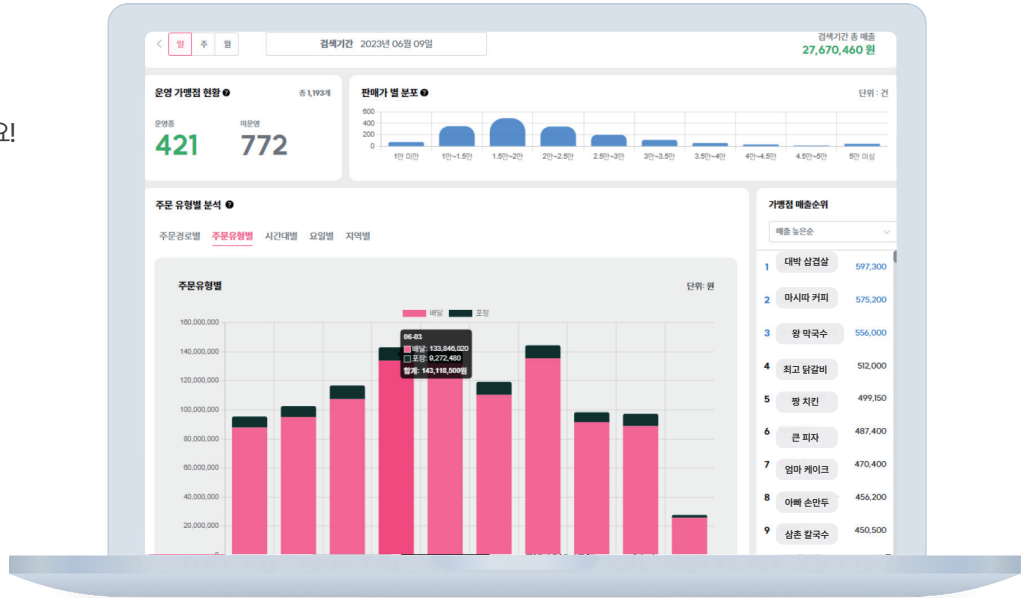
요!

< 일 주 월

검색기간 2023년 06월 09일

검색기간 총 매출
27,670,460 원

운영 가맹점 현황 ?
총 1,193개
운영중
421
미운영
772

판매가 별 분포 ?
단위 : 건
600
400
200
0
1만 미만
1만~1.5만
1.5만~2만
2만~2.5만
2.5만~3만
3만~3.5만
3.5만~4만
4만~4.5만
4.5만~5만
5만 이상

주문 유형별 분석 ?
주문경로별 주문유형별 시간대별 요일별 지역별

주문유형별
단위: 원
배달 포장
160,000,000
140,000,000
120,000,000
100,000,000
80,000,000
60,000,000
40,000,000
20,000,000

06-03
배달: 133,846,020
포장: 9,272,480
합계: 143,118,500원

가맹점 매출순위
매출 높은순
1 대박 삼겹살 597,300
2 마시따 커피 575,200
3 왕 막국수 556,000
4 최고 닭갈비 512,000
5 짱 치킨 499,150
6 큰 피자 487,400
7 엄마 케이크 470,400
8 아빠 손만두 456,200
9 삼촌 칼국수 450,500